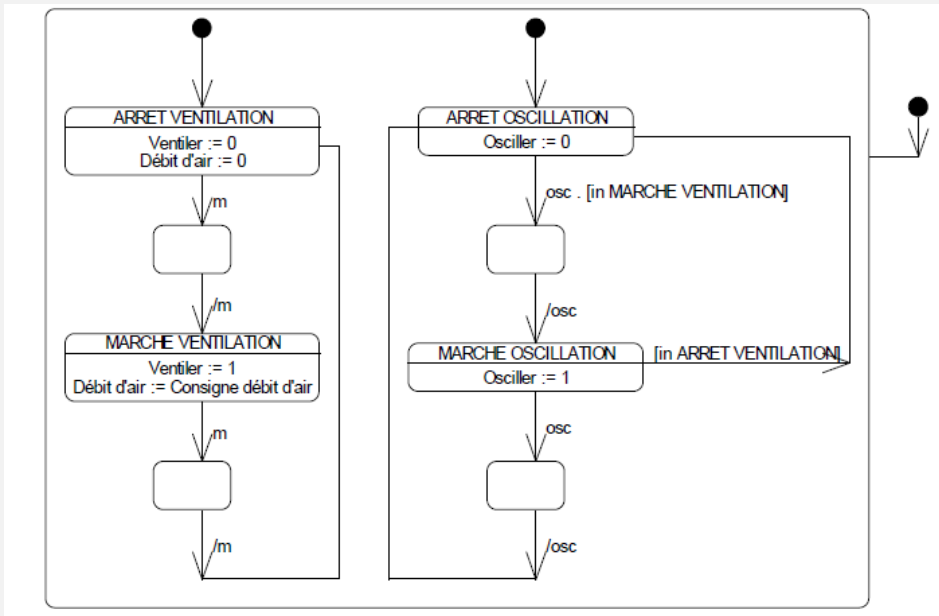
ARRET VENTILATION
Ventiler := 0
Débit d'air := 0

m

/m

MARCHE VENTILATION
Ventiler := 1
Débit d'air := Consigne débit d'air

m

/m

ARRET OSCILLATION
Osciller := 0

osc . [in MARCHE VENTILATION]

/osc

MARCHE OSCILLATION
Osciller := 1

[in ARRET VENTILATION]

osc

/osc